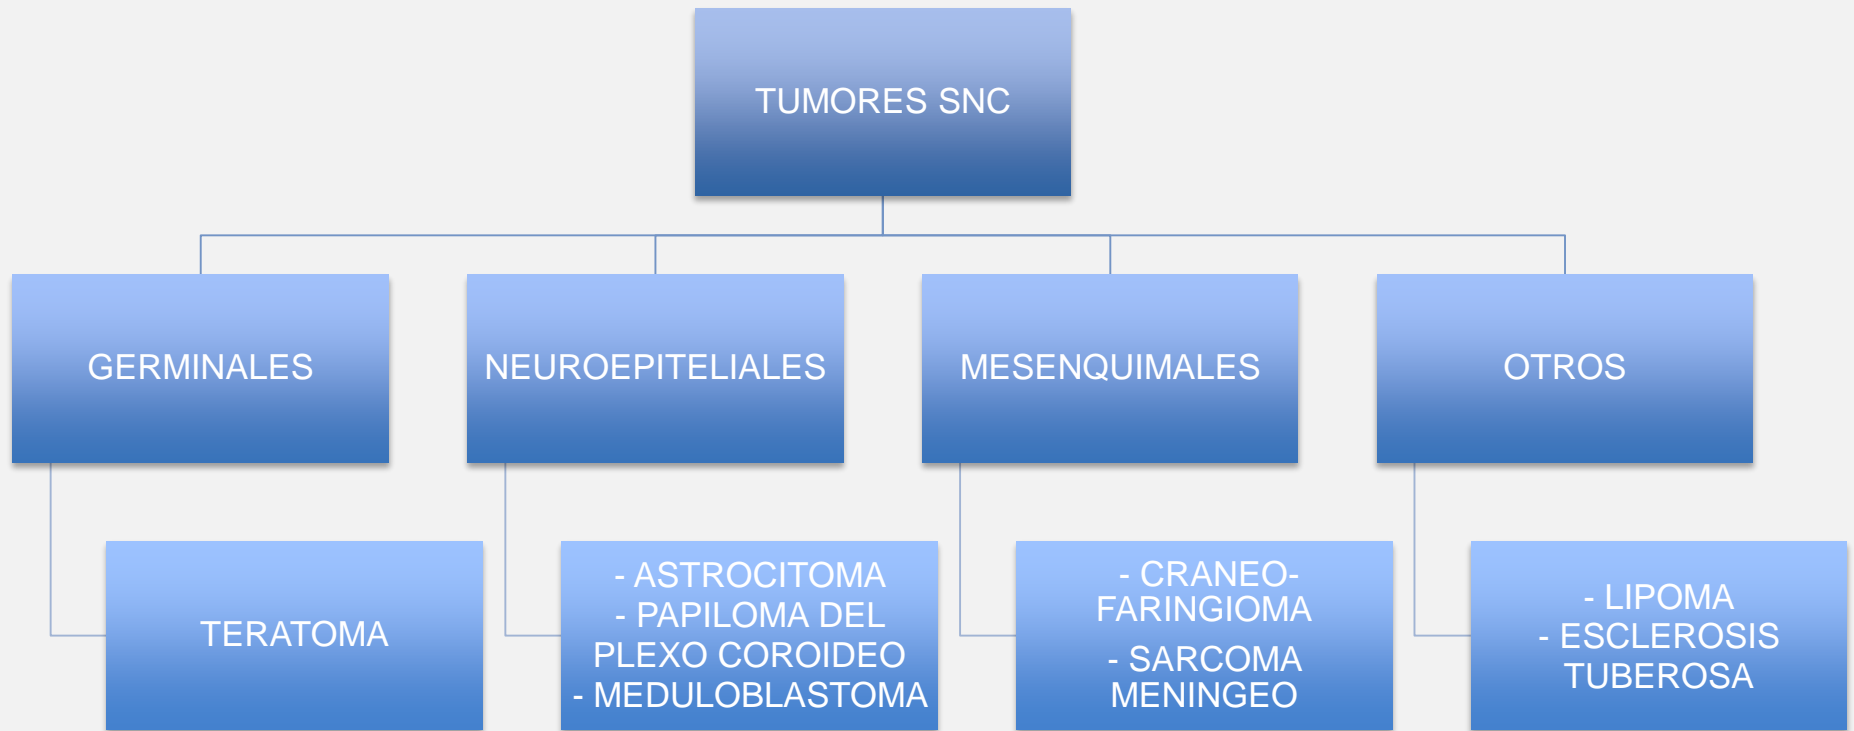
TUMORES SNC

GERMINALES

NEUROEPITELIALES

MESENQUIMALES

OTROS

TERATOMA

- ASTROCITOMA
- PAPILOMA DEL PLEXO COROIDEO
- MEDULOBLASTOMA

- CRANEO-FARINGIOMA

- SARCOMA MENINGEO

- LIPOMA
- ESCLEROSIS TUBEROSA